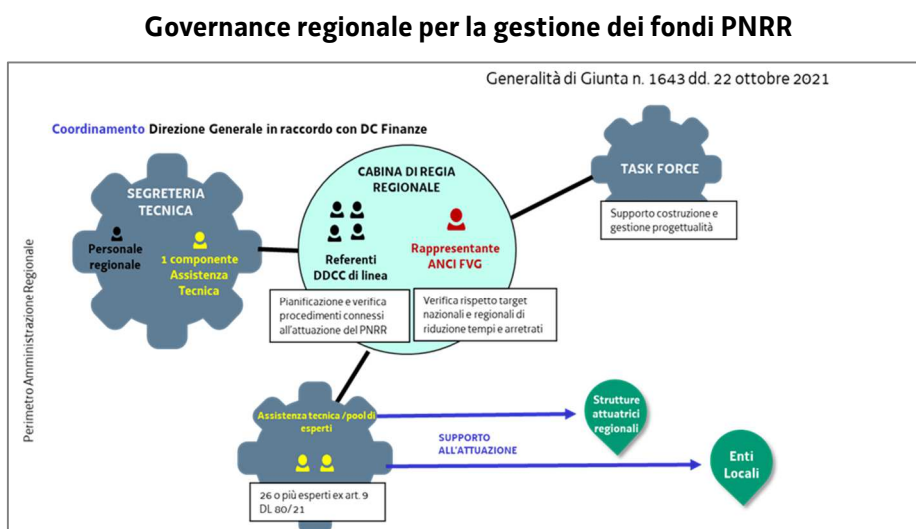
Governance regionale per la gestione dei fondi PNRR

Generalità di Giunta n. 1643 dd. 22 ottobre 2021

Coordinamento Direzione Generale in raccordo con DC Finanze

Perimetro Amministrazione Regionale

SEGRETERIA TECNICA

Personale regionale

1 componente Assistenza Tecnica

CABINA DI REGIA REGIONALE

Referenti DDCC di linea

Rappresentante ANCI FVG

Pianificazione e verifica procedimenti connessi all'attuazione del PNRR

Verifica rispetto target nazionali e regionali di riduzione tempi e arretrati

TASK FORCE

Supporto costruzione e gestione progettualità

Assistenza tecnica /pool di esperti

26 o più esperti ex art. 9 DL 80/21

SUPPORTO ALL'ATTUAZIONE

Strutture attuatrici regionali

Enti Locali